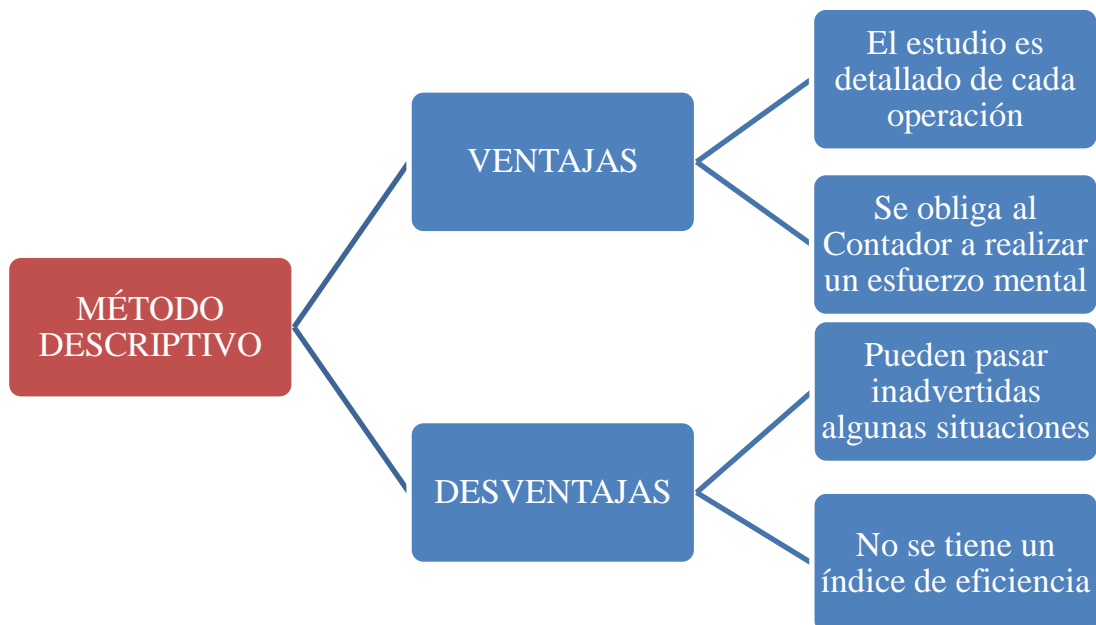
MÉTODO DESCRIPTIVO

VENTAJAS

El estudio es detallado de cada operación

Se obliga al Contador a realizar un esfuerzo mental

DESVENTAJAS

Pueden pasar inadvertidas algunas situaciones

No se tiene un índice de eficiencia